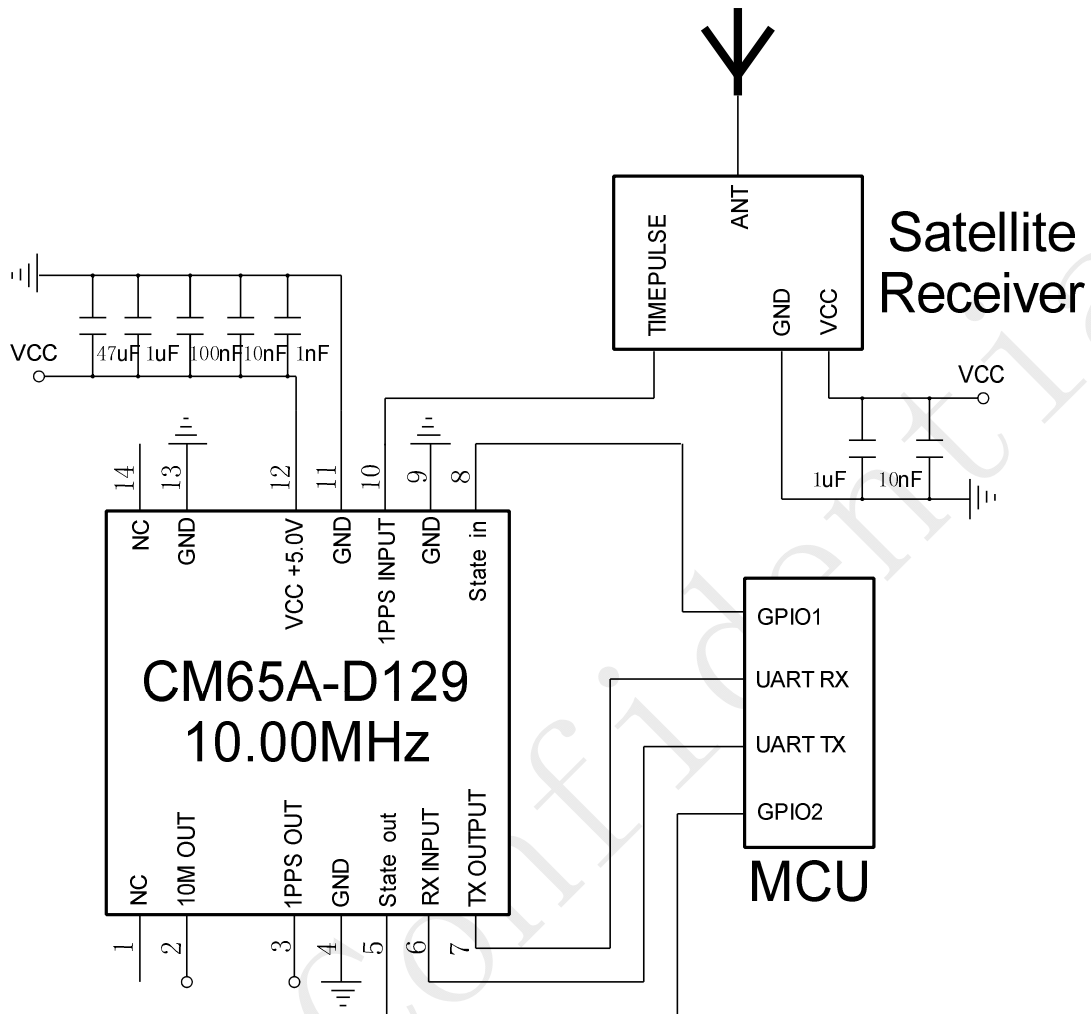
ANT
TIMEPULSE
GND
VCC
Satellite Receiver

VCC
47uF 1uF 100nF 10nF 1nF

VCC
1uF 10nF

14 13 12 11 10 9 8
NC
GND
VCC +5.0V
GND
1PPS INPUT
GND
State in

CM65A-D129
10.00MHz

NC
10M OUT
1PPS OUT
GND
State out
RX INPUT
TX OUTPUT
1 2 3 4 5 6 7

GPIO1
UART RX
UART TX
GPIO2
MCU

Confidential